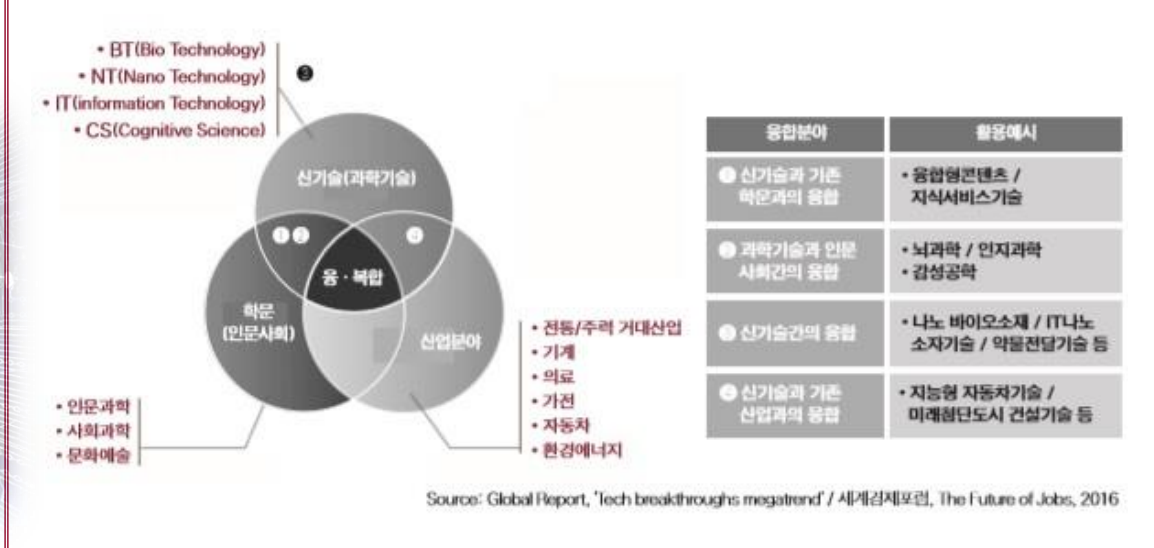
• BT(Bio Technology)
• NT(Nano Technology)
• IT(information Technology)
• CS(Cognitive Science)

❸

신기술(과학기술)

❶ ❷

❹

융 · 복합

학문
(인문사회)

산업분야

• 전통/주력 거대산업
• 기계
• 의료
• 가전
• 자동차
• 환경에너지

• 인문과학
• 사회과학
• 문화예술

| 융합분야 | 활용예시 |
|---|---|
| ❶ 신기술과 기존 학문과의 융합 | • 융합형콘텐츠 / 지식서비스기술 |
| ❷ 과학기술과 인문 사회간의 융합 | • 뇌과학 / 인지과학 • 감성공학 |
| ❸ 신기술간의 융합 | • 나노 바이오소재 / IT나노 소자기술 / 약물전달기술 등 |
| ❹ 신기술과 기존 산업과의 융합 | • 지능형 자동차기술 / 미래첨단도시 건설기술 등 |

Source: Global Report, 'Tech breakthroughs megatrend' / 세계경제포럼, The Future of Jobs, 2016